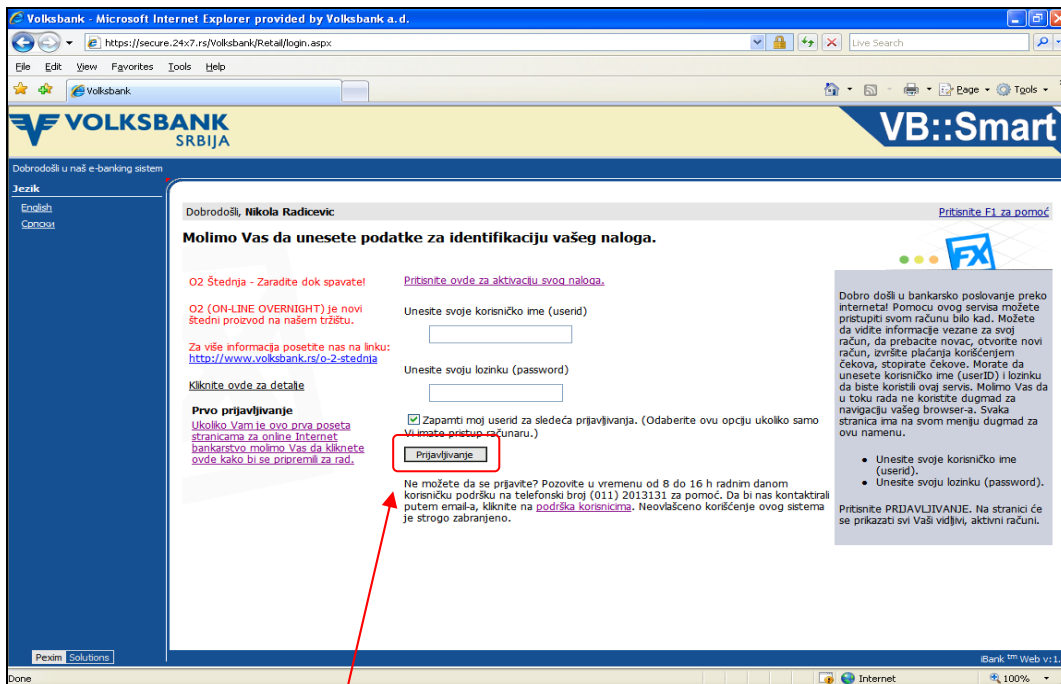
Volksbank - Microsoft Internet Explorer provided by Volksbank a.d.

https://secure.24x7.rs/Volksbank/Retail/login.aspx

Live Search

File Edit View Favorites Tools Help

Volksbank

Page Tools

VOLKSBANK SRBIJA

VB::Smart

Dobrodošli u naš e-banking sistem

Jezik

English

Српски

Dobrodošli, Nikola Radicevic

Pritisnite F1 za pomoć

Molimo Vas da unesete podatke za identifikaciju vašeg naloga.

O2 Štednja - Zaradite dok spavate!

O2 (ON-LINE OVERNIGHT) je novi štedni proizvod na našem tržištu.

Za više informacija posetite nas na linku: http://www.volksbank.rs/o-2-stednja

Kliknite ovde za detalje

Prvo prijavljivanje

Ukoliko Vam je ovo prva poseta stranicama za online Internet bankarstvo molimo Vas da kliknete ovde kako bi se pripremili za rad.

Pritisnite ovde za aktivaciju svog naloga.

Unesite svoje korisničko ime (userid)

Unesite svoju lozinku (password)

Zapamti moj userid za sledeća prijavljivanja. (Odaberite ovu opciju ukoliko samo Vi imate pristup računaru.)

Prijavljivanje

Ne možete da se prijavite? Pozovite u vremenu od 8 do 16 h radnim danom korisničku podršku na telefonski broj (011) 2013131 za pomoć. Da bi nas kontaktirali putem email-a, kliknite na podrška korisnicima. Neovlašceno korišćenje ovog sistema je strogo zabranjeno.

FX

Dobro došli u bankarsko poslovanje preko interneta! Pomocu ovog servisa možete pristupiti svom računu bilo kad. Možete da vidite informacije vezane za svoj račun, da prebacite novac, otvorite novi račun, izvršite plaćanja korišćenjem čekova, stopirate čekove. Morate da unesete korisničko ime (userID) i lozinku da biste koristili ovaj servis. Molimo Vas da u toku rada ne koristite dugmad za navigaciju vašeg browser-a. Svaka stranica ima na svom meniju dugmad za ovu namenu.

• Unesite svoje korisničko ime (userid).
• Unesite svoju lozinku (password).

Pritisnite PRIJAVLJIVANJE. Na stranici će se prikazati svi Vaši vidljivi, aktivni računi.

Pexim Solutions

iBank tm Web v:1.

Done

Internet

100%